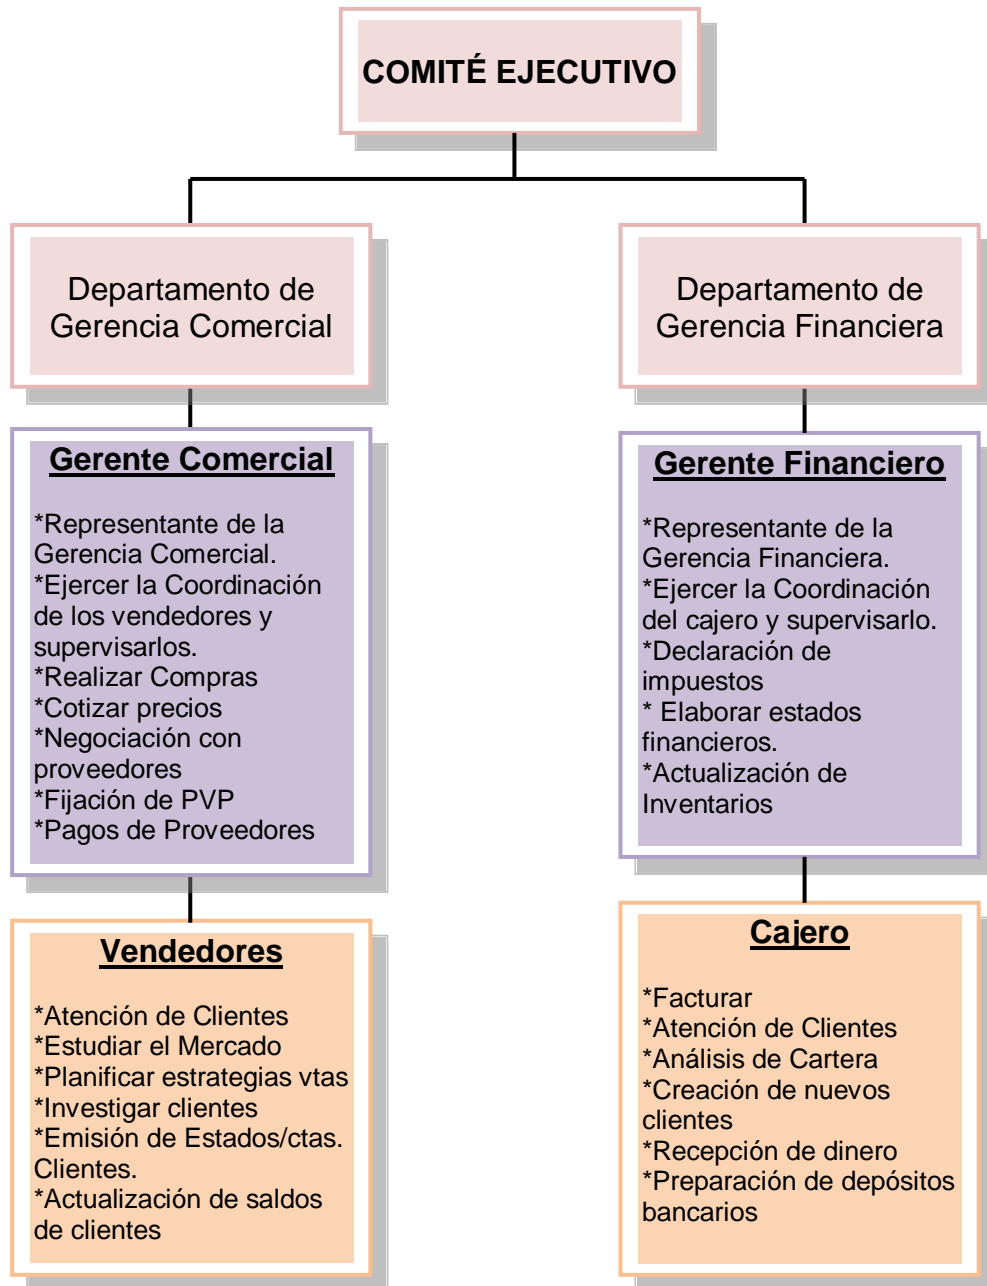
COMITÉ EJECUTIVO

Departamento de Gerencia Comercial

Departamento de Gerencia Financiera

Gerente Comercial

*Representante de la Gerencia Comercial.
*Ejercer la Coordinación de los vendedores y supervisarlos.
*Realizar Compras
*Cotizar precios
*Negociación con proveedores
*Fijación de PVP
*Pagos de Proveedores

Gerente Financiero

*Representante de la Gerencia Financiera.
*Ejercer la Coordinación del cajero y supervisarlo.
*Declaración de impuestos
* Elaborar estados financieros.
*Actualización de Inventarios

Vendedores

*Atención de Clientes
*Estudiar el Mercado
*Planificar estrategias vtas
*Investigar clientes
*Emisión de Estados/ctas. Clientes.
*Actualización de saldos de clientes

Cajero

*Facturar
*Atención de Clientes
*Análisis de Cartera
*Creación de nuevos clientes
*Recepción de dinero
*Preparación de depósitos bancarios